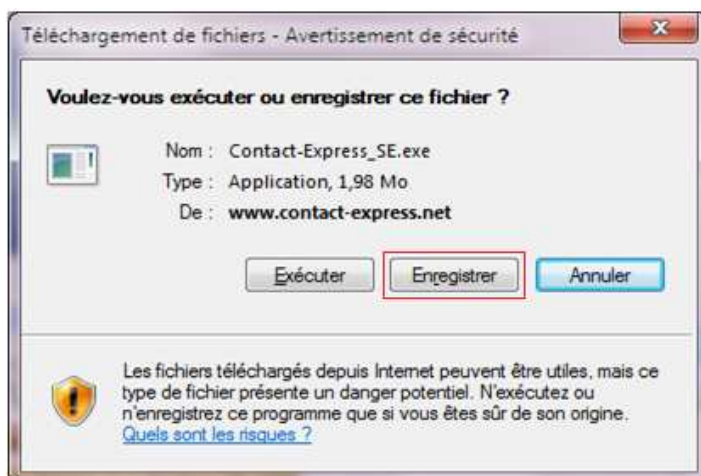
Téléchargement de fichiers - Avertissement de sécurité

x

Voulez-vous exécuter ou enregistrer ce fichier ?

Nom : Contact-Express_SE.exe

Type : Application, 1,98 Mo

De : www.contact-express.net

Exécuter

Enregistrer

Annuler

Les fichiers téléchargés depuis Internet peuvent être utiles, mais ce type de fichier présente un danger potentiel. N'exécutez ou n'enregistrez ce programme que si vous êtes sûr de son origine.
Quels sont les risques ?